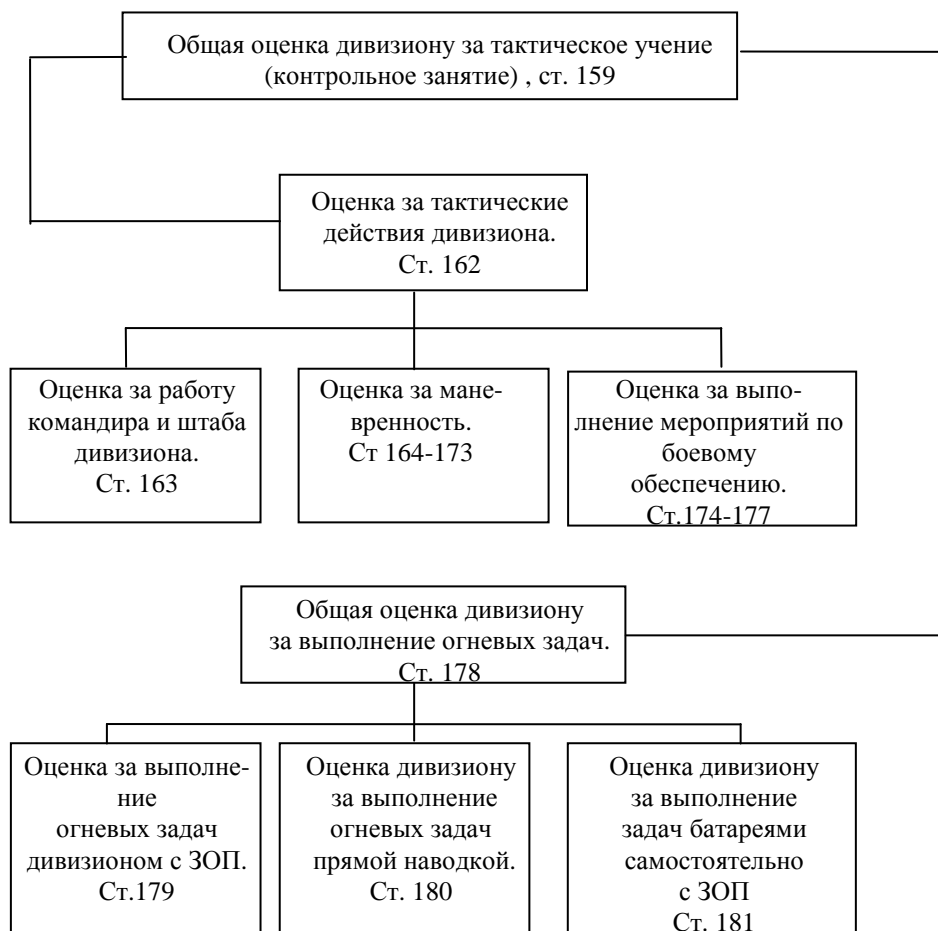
Общая оценка дивизиону за тактическое учение (контрольное занятие) , ст. 159

Оценка за тактические действия дивизиона. Ст. 162

Оценка за работу командира и штаба дивизиона. Ст. 163

Оценка за маневренность. Ст 164-173

Оценка за выполнение мероприятий по боевому обеспечению. Ст.174-177

Общая оценка дивизиону за выполнение огневых задач. Ст. 178

Оценка за выполнение огневых задач дивизионом с ЗОП. Ст.179

Оценка дивизиону за выполнение огневых задач прямой наводкой. Ст. 180

Оценка дивизиону за выполнение задач батареями самостоятельно с ЗОП Ст. 181